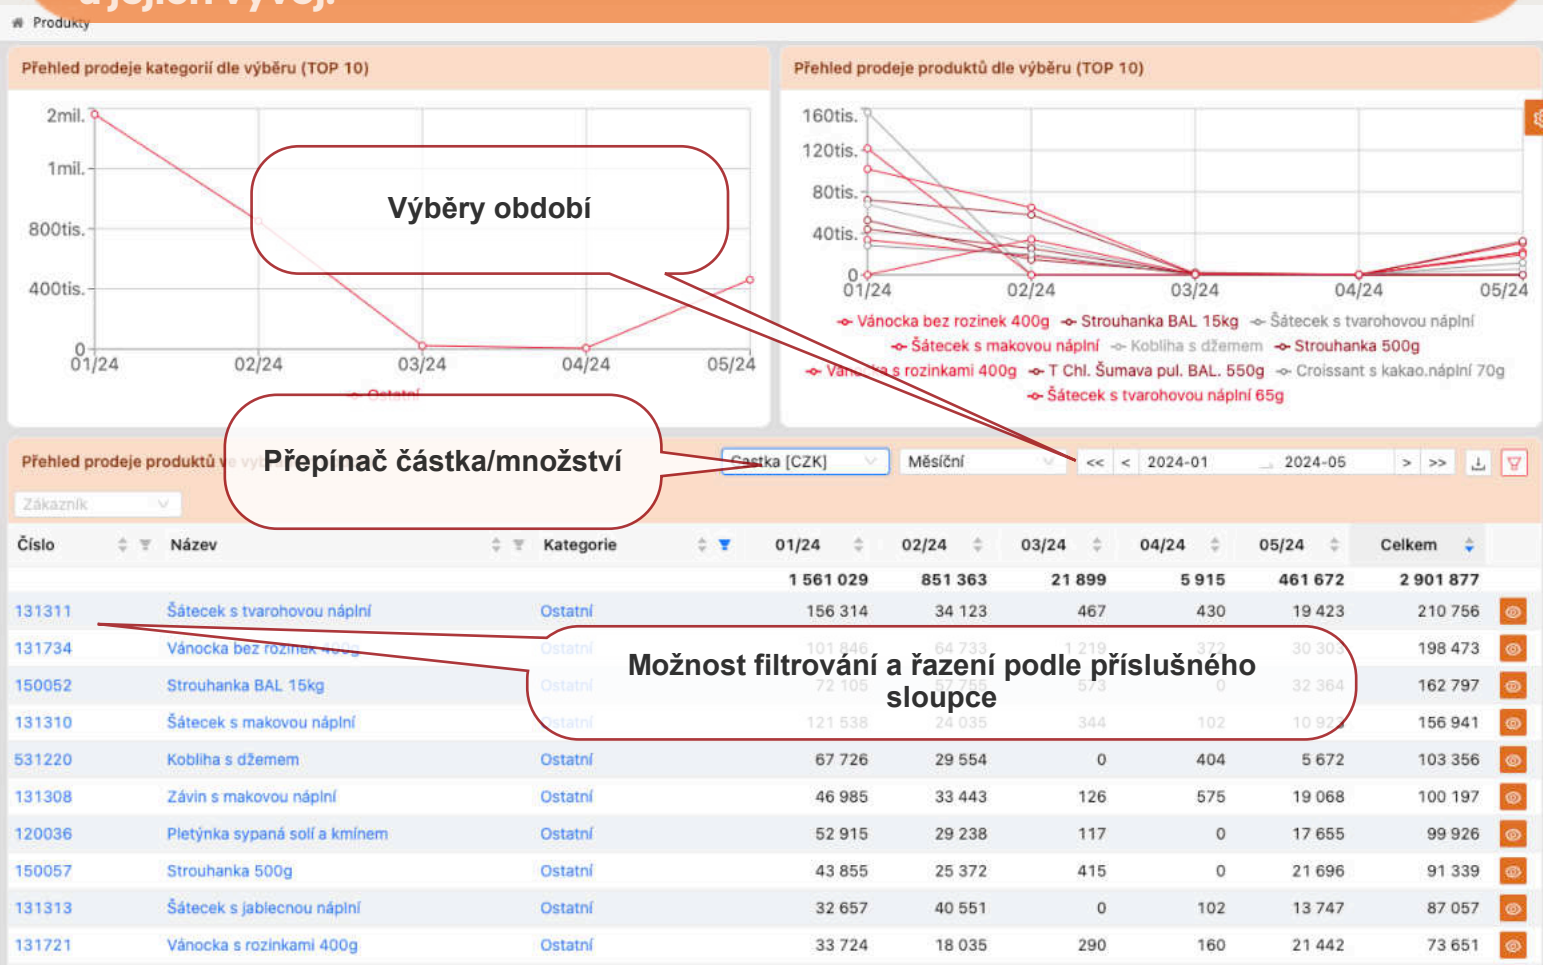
Produkty

Přehled prodeje kategorií dle výběru (TOP 10)

2mil.
1mil.
800tis.
400tis.
0
01/24
02/24
03/24
04/24
05/24
Ostatní

Výběry období

Přehled prodeje produktů dle výběru (TOP 10)

160tis.
120tis.
80tis.
40tis.
0
01/24
02/24
03/24
04/24
05/24

Vánocka bez rozinek 400g
Strouhanka BAL 15kg
Šátecek s tvarohovou náplní
Šátecek s makovou náplní
Kobliha s džemem
Strouhanka 500g
Vánocka s rozinkami 400g
T Chl. Šumava pul. BAL. 550g
Croissant s kakao.náplní 70g
Šátecek s tvarohovou náplní 65g

Přehled prodeje produktů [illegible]

Přepínač částka/množství

Částka [CZK]
Měsíční
<<
<
2024-01
2024-05
>
>>

Zákazník

| Číslo | Název | Kategorie | 01/24 | 02/24 | 03/24 | 04/24 | 05/24 | Celkem |
|---|---|---|---|---|---|---|---|---|
| | | | 1 561 029 | 851 363 | 21 899 | 5 915 | 461 672 | 2 901 877 |
| 131311 | Šátecek s tvarohovou náplní | Ostatní | 156 314 | 34 123 | 467 | 430 | 19 423 | 210 756 |
| 131734 | Vánocka bez rozinek 400g | Ostatní | 101 846 | 64 733 | 1 219 | 372 | 30 303 | 198 473 |
| 150052 | Strouhanka BAL 15kg | Ostatní | 72 105 | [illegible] | 573 | 0 | 32 364 | 162 797 |
| 131310 | Šátecek s makovou náplní | Ostatní | 121 538 | 24 035 | 344 | 102 | 10 92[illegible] | 156 941 |
| 531220 | Kobliha s džemem | Ostatní | 67 726 | 29 554 | 0 | 404 | 5 672 | 103 356 |
| 131308 | Závin s makovou náplní | Ostatní | 46 985 | 33 443 | 126 | 575 | 19 068 | 100 197 |
| 120036 | Pletýnka sypaná solí a kmínem | Ostatní | 52 915 | 29 238 | 117 | 0 | 17 655 | 99 926 |
| 150057 | Strouhanka 500g | Ostatní | 43 855 | 25 372 | 415 | 0 | 21 696 | 91 339 |
| 131313 | Šátecek s jablecnou náplní | Ostatní | 32 657 | 40 551 | 0 | 102 | 13 747 | 87 057 |
| 131721 | Vánocka s rozinkami 400g | Ostatní | 33 724 | 18 035 | 290 | 160 | 21 442 | 73 651 |

Možnost filtrování a řazení podle příslušného sloupce